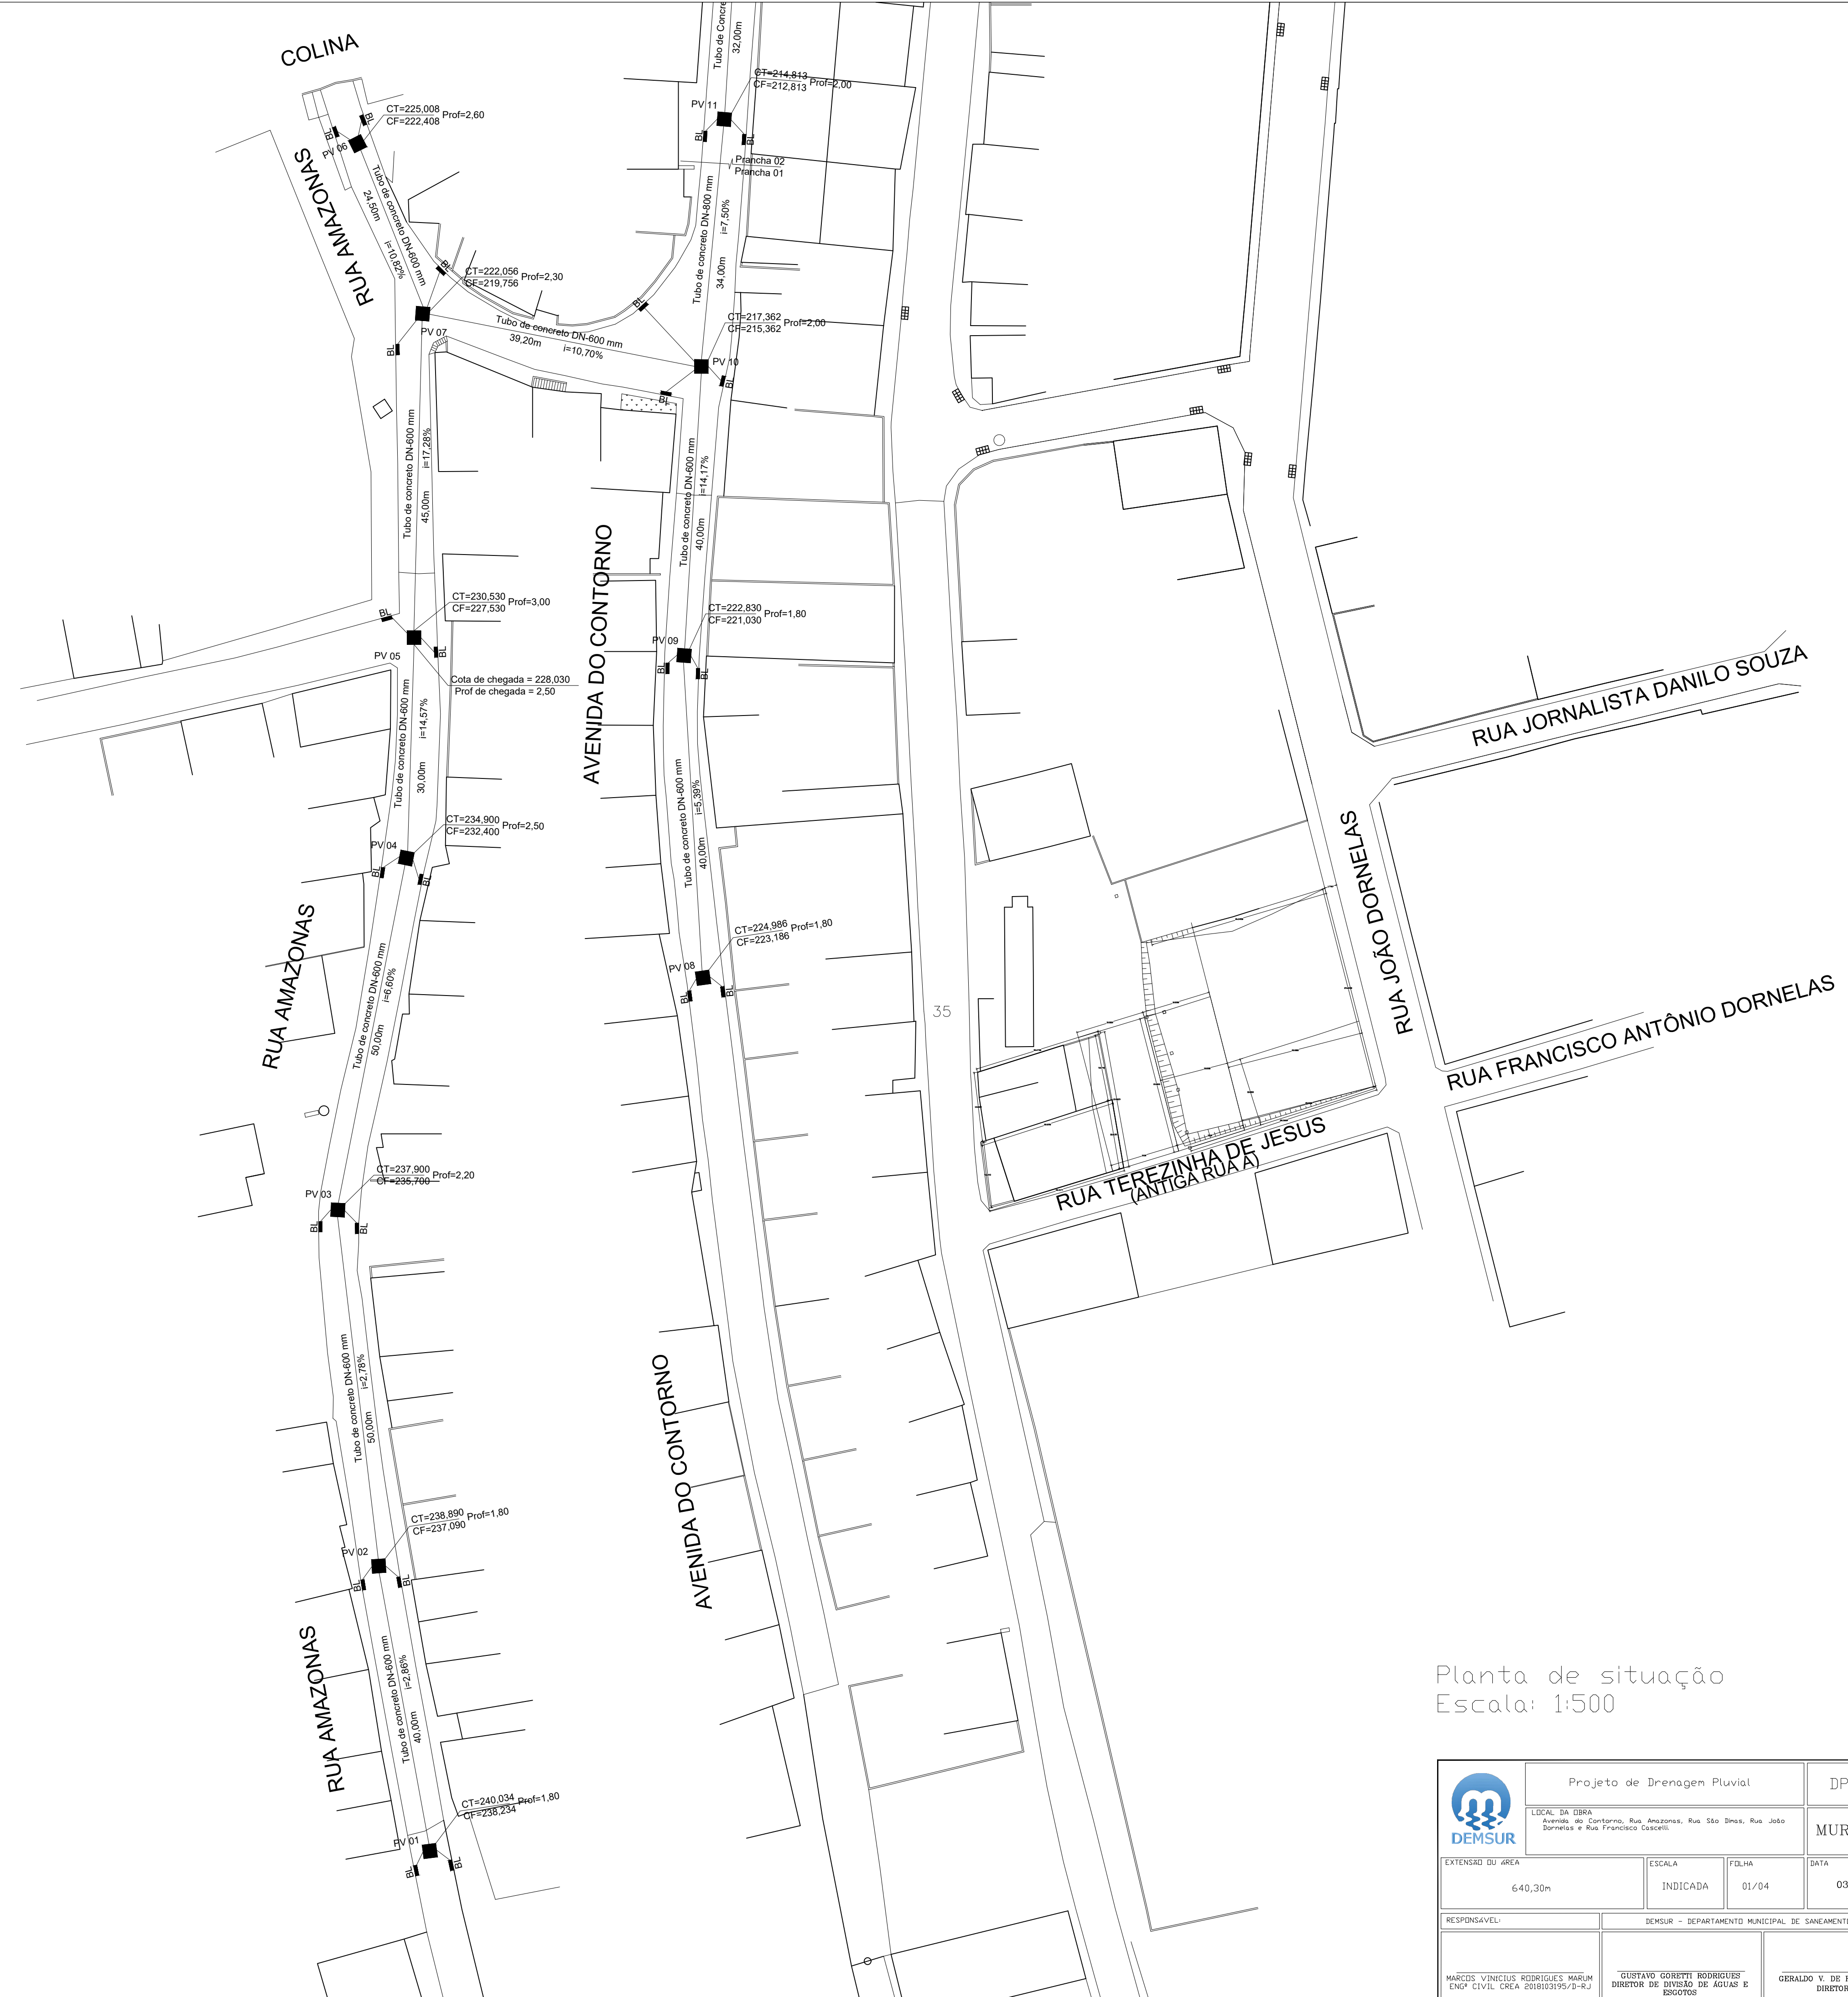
COLINA

RUA AMAZONAS

CT=225,008
CF=222,408 Prof=2,60

PV 06

Tubo de concreto DN-600 mm
24,50m i=10,82%

CT=222,056
CF=219,756 Prof=2,30

PV 07

Tubo de concreto DN-600 mm
39,20m i=10,70%

Tubo de Concre
32,00m

CT=214,813
CF=212,813 Prof=2,00

PV 11

Prancha 02
Prancha 01

Tubo de concreto DN-800 mm
34,00m i=7,50%

CT=217,362
CF=215,362 Prof=2,00

PV 10

Tubo de concreto DN-600 mm
45,00m i=17,28%

Tubo de concreto DN-600 mm
40,00m i=14,17%

CT=230,530
CF=227,530 Prof=3,00

PV 05

Cota de chegada = 228,030
Prof de chegada = 2,50

CT=222,830
CF=221,030 Prof=1,80

PV 09

AVENIDA DO CONTORNO

Tubo de concreto DN-600 mm
30,00m i=14,57%

CT=234,900
CF=232,400 Prof=2,50

PV 04

Tubo de concreto DN-600 mm
40,00m i=5,39%

CT=224,986
CF=223,186 Prof=1,80

PV 08

RUA AMAZONAS

Tubo de concreto DN-600 mm
50,00m i=6,60%

CT=237,900
CF=235,700 Prof=2,20

PV 03

Tubo de concreto DN-600 mm
50,00m i=2,78%

CT=238,890
CF=237,090 Prof=1,80

PV 02

AVENIDA DO CONTORNO

RUA AMAZONAS

Tubo de concreto DN-600 mm
40,00m i=2,86%

CT=240,034
CF=238,234 Prof=1,80

PV 01

BL

35

RUA JORNALISTA DANILO SOUZA

RUA JOÃO DORNELAS

RUA FRANCISCO ANTÔNIO DORNELAS

RUA TEREZINHA DE JESUS
(ANTIGA RUA A)

Planta de situação
Escala: 1:500

DEMSUR

Projeto de Drenagem Pluvial

DP

LOCAL DA OBRA
Avenida do Contorno, Rua Amazonas, Rua São Dimas, Rua João Dornelas e Rua Francisco Cascelli.

MUR

EXTENSÃO OU ÁREA
640,30m

ESCALA
INDICADA

FOLHA
01/04

DATA
03

RESPONSAVEL:

DEMSUR - DEPARTAMENTO MUNICIPAL DE SANEAMENTO

MARCOS VINICIUS RODRIGUES MARUM
ENGº CIVIL CREA 2018103195/D-RJ

GUSTAVO GORETTI RODRIGUES
DIRETOR DE DIVISÃO DE ÁGUAS E ESGOTOS

GERALDO V. DE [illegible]
DIRETOR